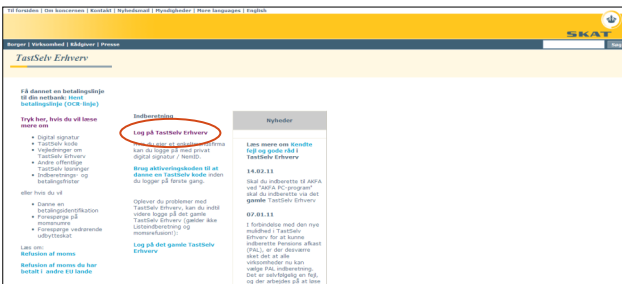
Til forsiden | Om koncernen | Kontakt | Nyhedsmail | Myndigheder | More languages | English

SKAT

Borger | Virksomhed | Rådgiver | Presse

Søg

TastSelv Erhverv

Få dannet en betalingslinje til din netbank: Hent betalingslinje (OCR-linje)

Tryk her, hvis du vil læse mere om

- Digital signatur
- TastSelv kode
- Vejledninger om TastSelv Erhverv
- Andre offentlige TastSelv løsninger
- Indberetnings- og betalingsfrister

eller hvis du vil

- Danne en betalingsidentifikation
- Forespørge på momsnumre
- Forespørge vedrørende udbytteskat

Læs om: Refusion af moms

Refusion af moms du har betalt i andre EU lande

Indberetning

Log på TastSelv Erhverv

Hvis du ejer et enkeltmandsfirma kan du logge på med privat digital signatur / NemID.

Brug aktiveringskoden til at danne en TastSelv kode inden du logger på første gang.

Oplever du problemer med TastSelv Erhverv, kan du indtil videre logge på det gamle TastSelv Erhverv (gælder ikke Lønsindberetning og momsrefusion)

Log på det gamle TastSelv Erhverv

Nyheder

Læs mere om Kendte fejl og gode råd i TastSelv Erhverv

14.02.11

Skal du indberette til AKFA ved "AKFA PC-program" skal du indberette via det gamle TastSelv Erhverv.

07.01.11

I forbindelse med den nye mulighed i TastSelv Erhverv for at kunne indberette Pensions afkast (PAL), er der desværre sket det at alle virksomheder nu kan vælge PAL indberetning. Det er selvfølgelig en fejl, og der arbejdes på at løse